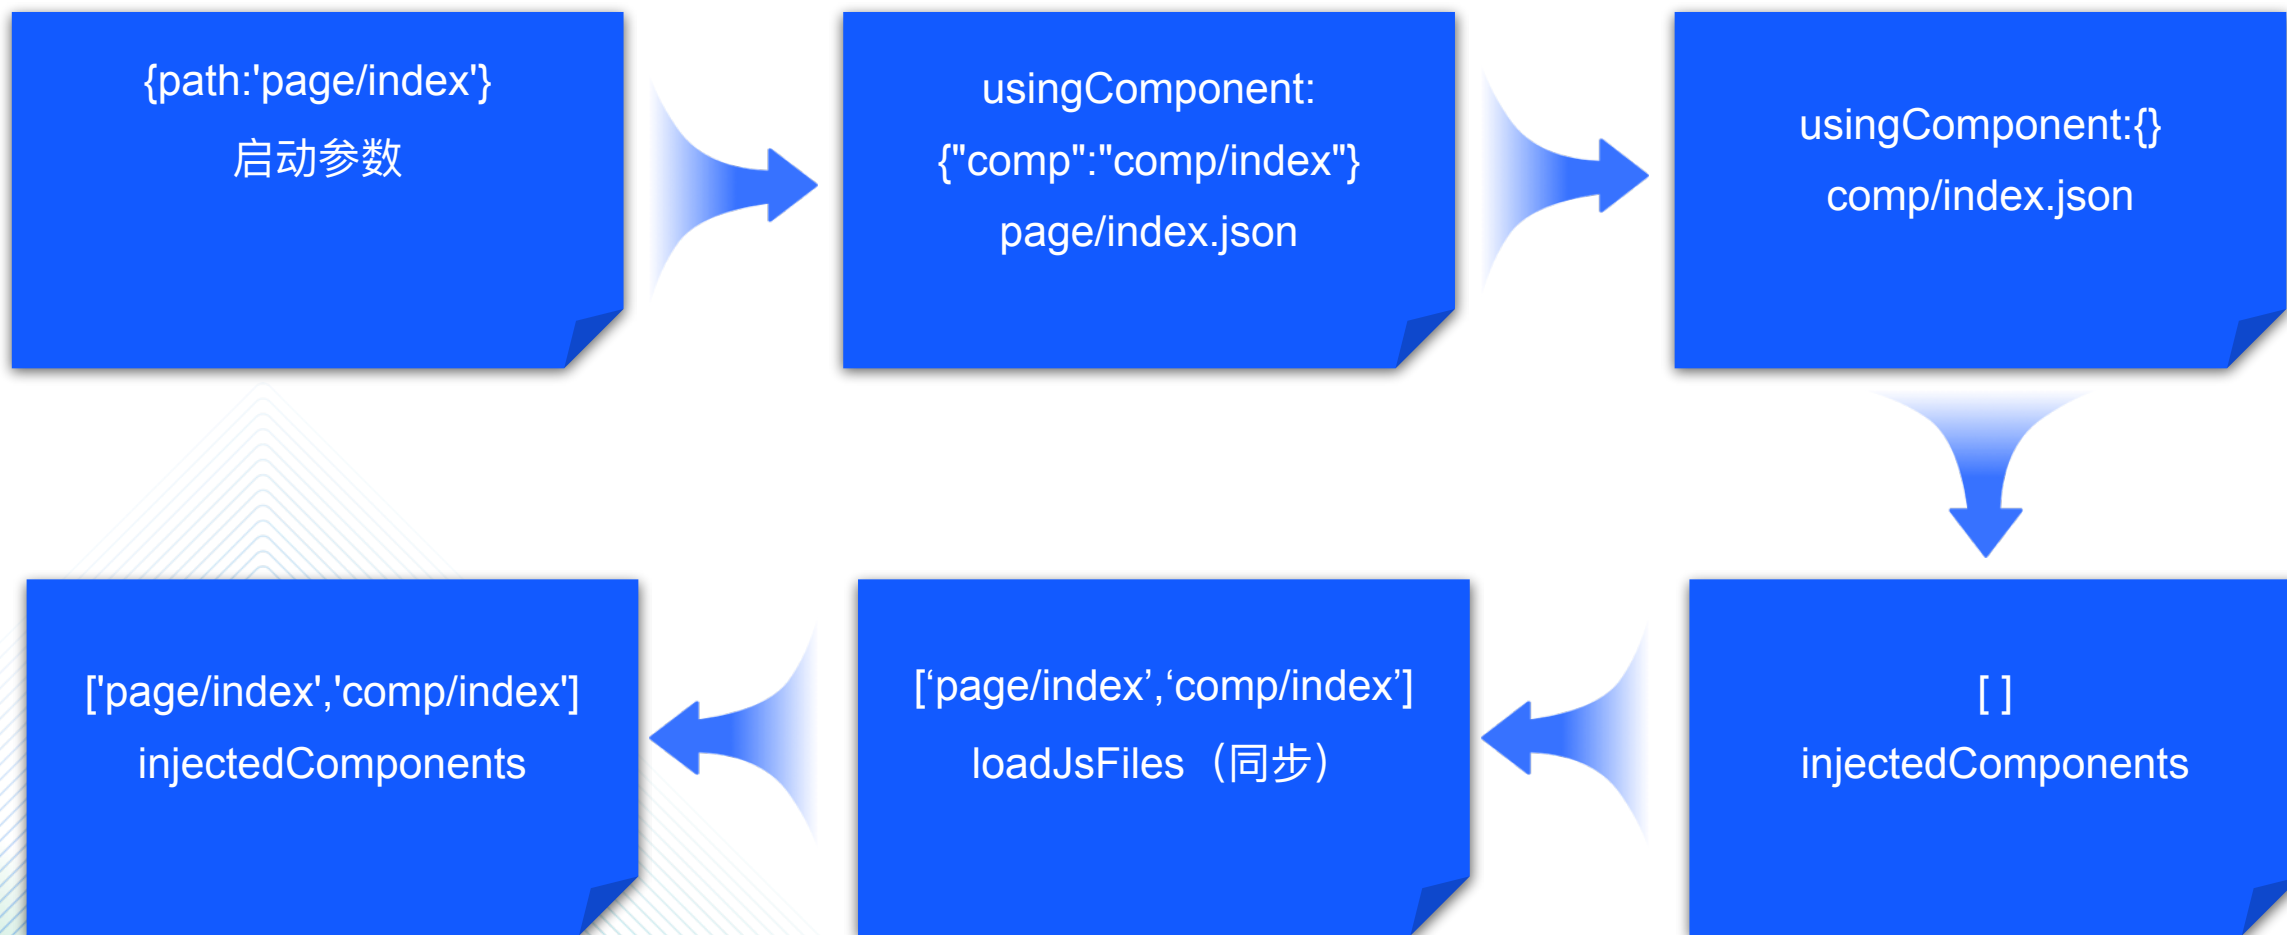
{path:'page/index'}
启动参数

usingComponent:
{"comp":"comp/index"}
page/index.json

usingComponent:{}
comp/index.json

[ ]
injectedComponents

[‘page/index’,‘comp/index’]
loadJsFiles（同步）

['page/index','comp/index']
injectedComponents